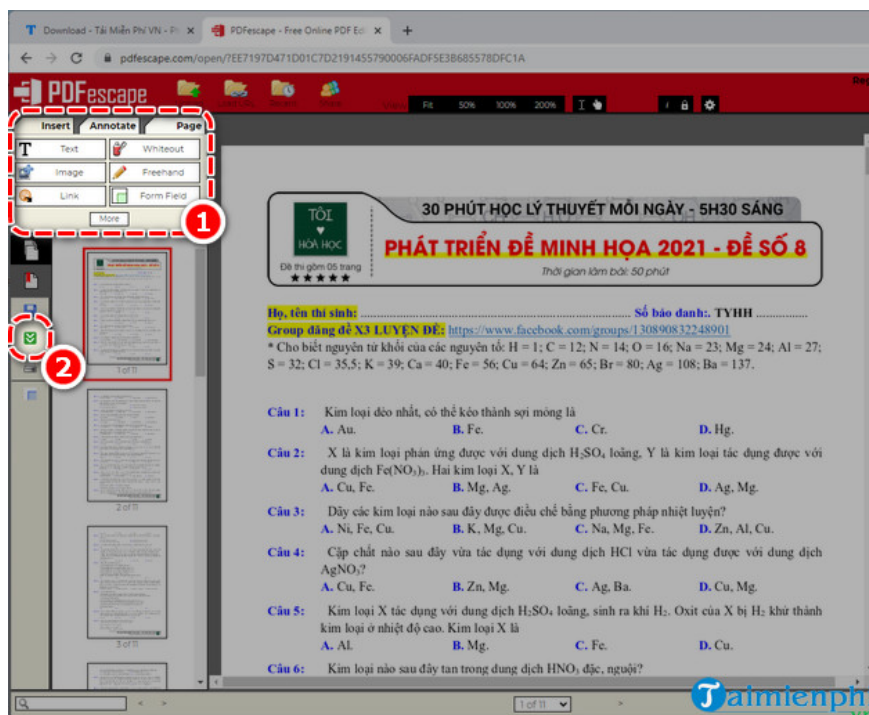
Download - Tải Miễn Phí VN - Ph ×   PDFescape - Free Online PDF Edi ×   +

pdfescape.com/open/?EE7197D471D01C7D2191455790006FADF5E3B685578DFC1A

PDFescape

Fit 50% 100% 200%

Insert Annotate Page
Text Whiteout
Image Freehand
Link Form Field
More

1

2

1 of 11

2 of 11

3 of 11

TÔI ♥ HÓA HỌC
Đề thi gồm 05 trang
★★★★★

30 PHÚT HỌC LÝ THUYẾT MỖI NGÀY - 5H30 SÁNG

PHÁT TRIỂN ĐỀ MINH HỌA 2021 - ĐỀ SỐ 8

Thời gian làm bài: 50 phút

Họ, tên thí sinh: .................................................................. Số báo danh:. TYHH ................

Group đăng đề X3 LUYỆN ĐỀ: https://www.facebook.com/groups/130890832248901

* Cho biết nguyên tử khối của các nguyên tố: H = 1; C = 12; N = 14; O = 16; Na = 23; Mg = 24; Al = 27; S = 32; Cl = 35,5; K = 39; Ca = 40; Fe = 56; Cu = 64; Zn = 65; Br = 80; Ag = 108; Ba = 137.

Câu 1: Kim loại dẻo nhất, có thể kéo thành sợi mỏng là
A. Au. B. Fe. C. Cr. D. Hg.

Câu 2: X là kim loại phản ứng được với dung dịch $H_2SO_4$ loãng, Y là kim loại tác dụng được với dung dịch $Fe(NO_3)_3$. Hai kim loại X, Y là
A. Cu, Fe. B. Mg, Ag. C. Fe, Cu. D. Ag, Mg.

Câu 3: Dãy các kim loại nào sau đây được điều chế bằng phương pháp nhiệt luyện?
A. Ni, Fe, Cu. B. K, Mg, Cu. C. Na, Mg, Fe. D. Zn, Al, Cu.

Câu 4: Cặp chất nào sau đây vừa tác dụng với dung dịch HCl vừa tác dụng được với dung dịch $AgNO_3$?
A. Cu, Fe. B. Zn, Mg. C. Ag, Ba. D. Cu, Mg.

Câu 5: Kim loại X tác dụng với dung dịch $H_2SO_4$ loãng, sinh ra khí $H_2$. Oxit của X bị $H_2$ khử thành kim loại ở nhiệt độ cao. Kim loại X là
A. Al. B. Mg. C. Fe. D. Cu.

Câu 6: Kim loại nào sau đây tan trong dung dịch $HNO_3$ đặc, nguội?

1 of 11

Taimienph